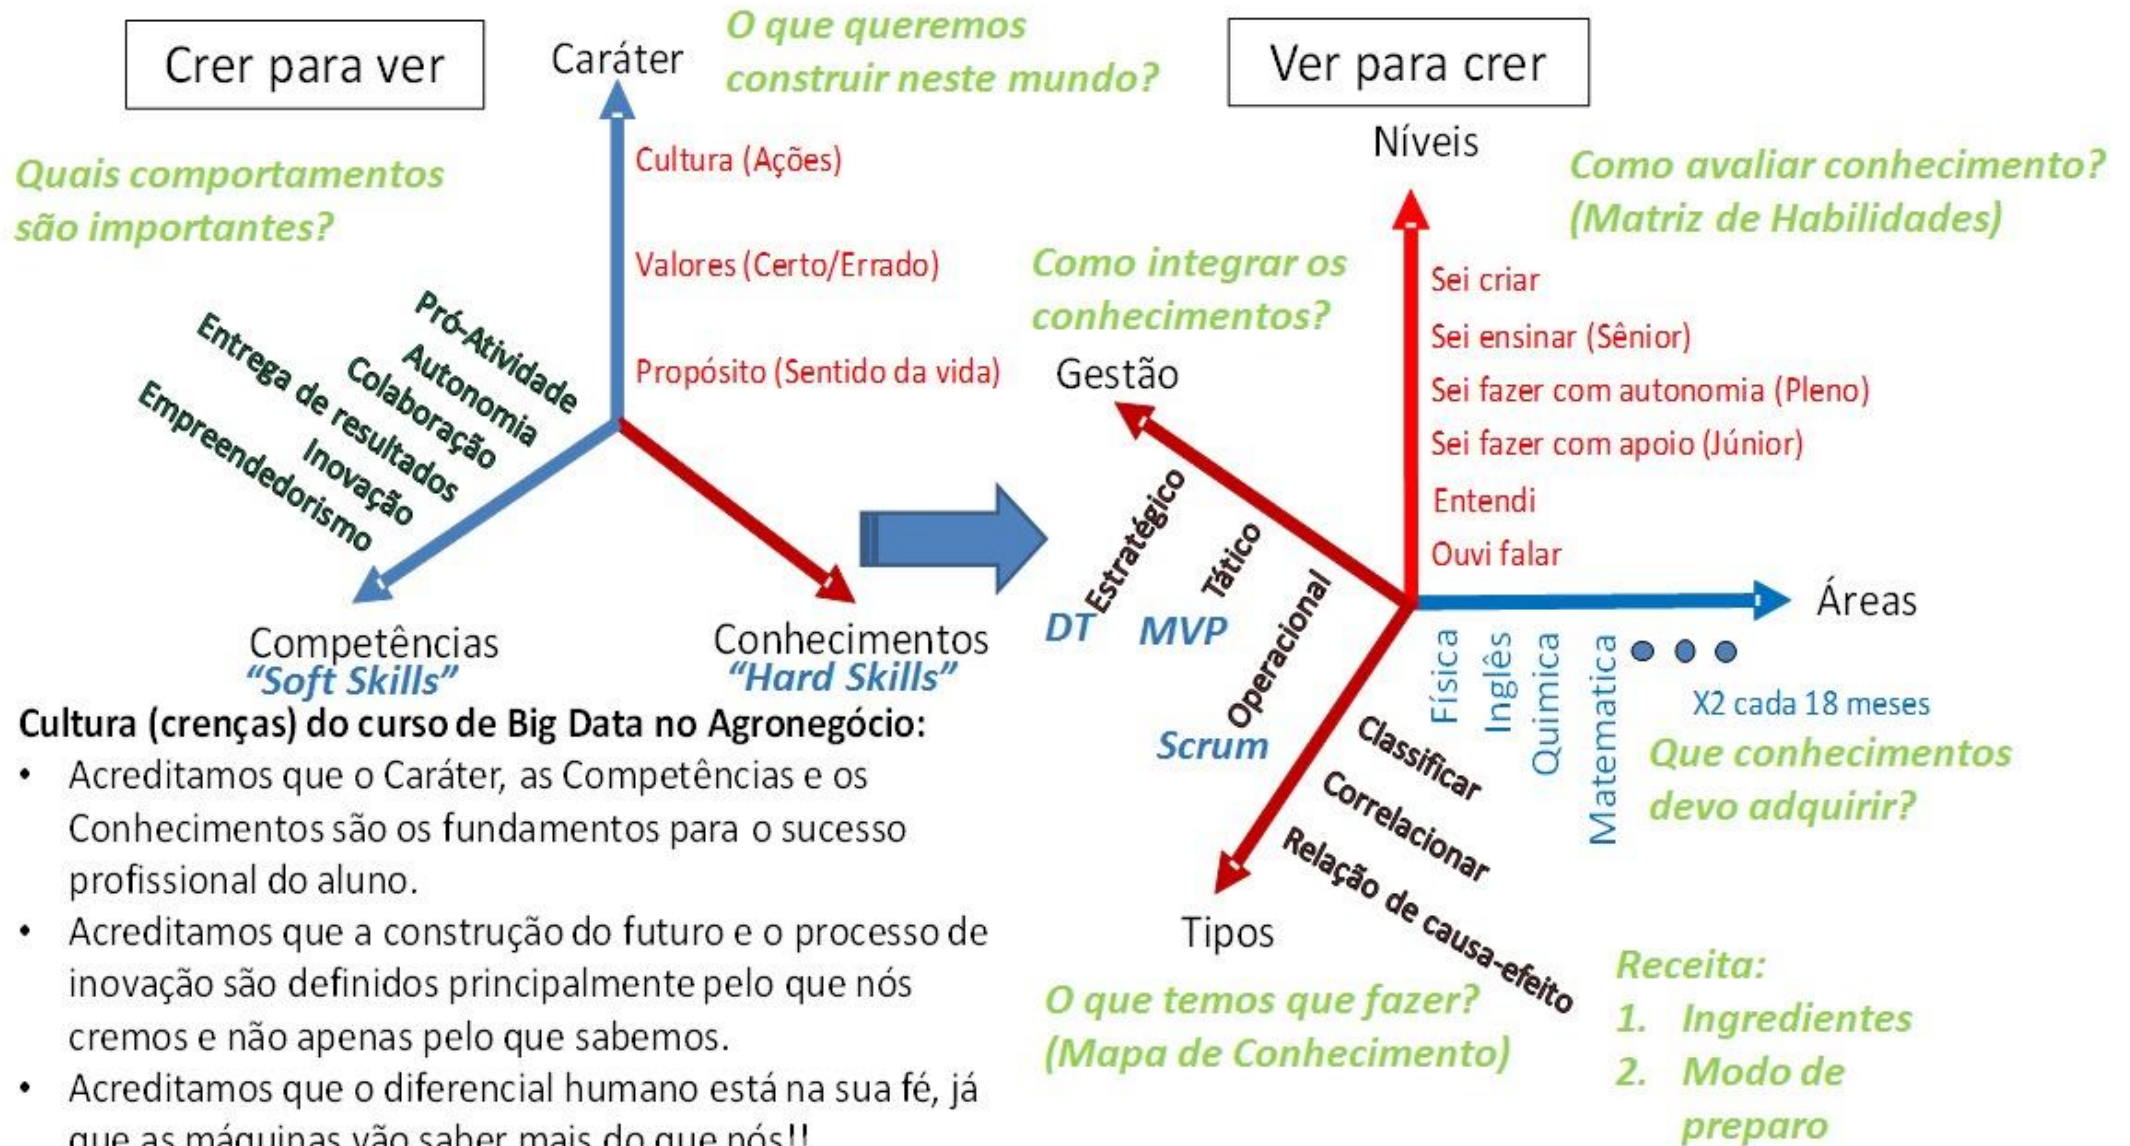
Crer para ver

Caráter

O que queremos construir neste mundo?

Ver para crer

Quais comportamentos são importantes?

Cultura (Ações)

Valores (Certo/Errado)

Propósito (Sentido da vida)

Pró-Atividade
Autonomia
Colaboração
Entrega de resultados
Inovação
Empreendedorismo

Competências
"Soft Skills"

Conhecimentos
"Hard Skills"

Níveis

Como avaliar conhecimento? (Matriz de Habilidades)

Como integrar os conhecimentos?

Gestão

Sei criar
Sei ensinar (Sênior)
Sei fazer com autonomia (Pleno)
Sei fazer com apoio (Júnior)
Entendi
Ouvi falar

Estratégico
Tático
Operacional

DT
MVP
Scrum

Áreas

Física
Inglês
Quimica
Matematica

X2 cada 18 meses

Que conhecimentos devo adquirir?

Classificar
Correlacionar
Relação de causa-efeito

Tipos

O que temos que fazer? (Mapa de Conhecimento)

Receita:
1. Ingredientes
2. Modo de preparo

Cultura (crenças) do curso de Big Data no Agronegócio:
• Acreditamos que o Caráter, as Competências e os Conhecimentos são os fundamentos para o sucesso profissional do aluno.
• Acreditamos que a construção do futuro e o processo de inovação são definidos principalmente pelo que nós cremos e não apenas pelo que sabemos.
• Acreditamos que o diferencial humano está na sua fé, já que as máquinas vão saber mais do que nós!!